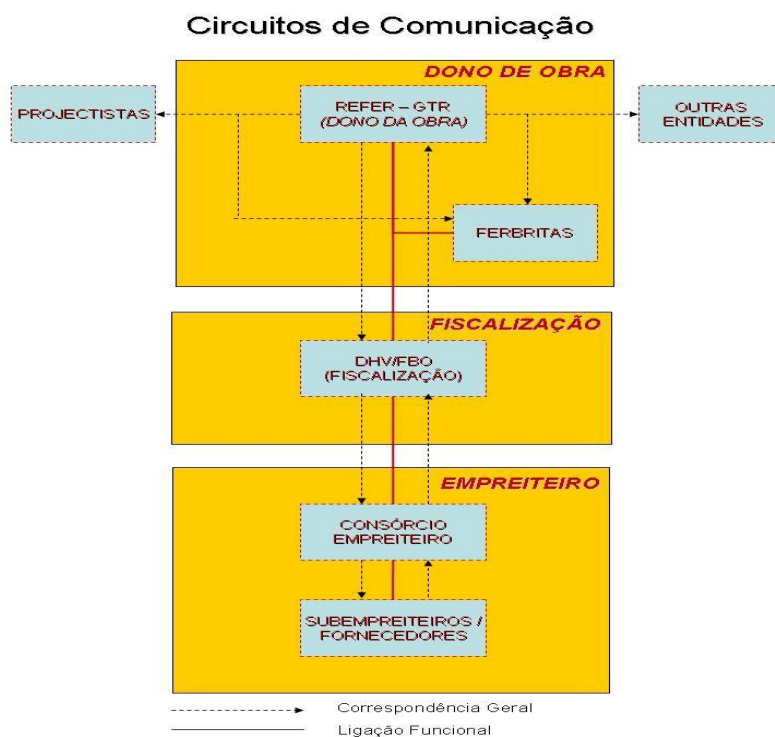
Circuitos de Comunicação

DONO DE OBRA

PROJECTISTAS

REFER – GTR
(DONO DA OBRA)

OUTRAS ENTIDADES

FERBRITAS

FISCALIZAÇÃO

DHV/FBO
(FISCALIZAÇÃO)

EMPREITEIRO

CONSÓRCIO EMPREITEIRO

SUBEMPREITEIROS / FORNECEDORES

Correspondência Geral

Ligação Funcional